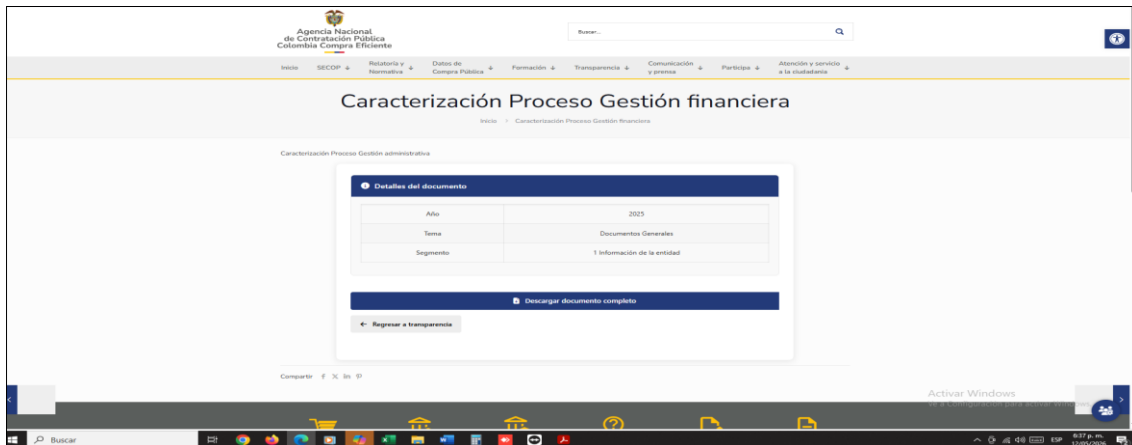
Agencia Nacional de Contratación Pública
Colombia Compra Eficiente

Buscar...

Inicio SECOP Relatoría y Normativa Datos de Compra Pública Formación Transparencia Comunicación y prensa Participa Atención y servicio a la ciudadanía

Caracterización Proceso Gestión financiera

Inicio > Caracterización Proceso Gestión financiera

Caracterización Proceso Gestión administrativa

Detalles del documento

| Año | 2025 |
|---|---|
| Tema | Documentos Generales |
| Segmento | 1 Información de la entidad |

Descargar documento completo

← Regresar a transparencia

Compartir

Activar Windows
Ve a Configuración para activar Windows.

Buscar

ESP 6:37 p. m. 12/05/2026